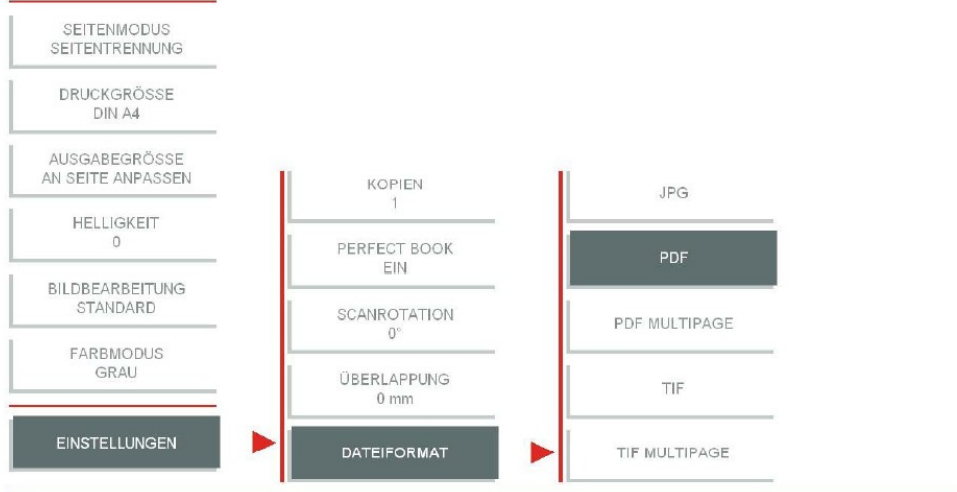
SEITENMODUS
SEITENTRENNUNG

DRUCKGRÖSSE
DIN A4

AUSGABEGRÖSSE
AN SEITE ANPASSEN

HELLIGKEIT
0

BILDBEARBEITUNG
STANDARD

FARBMODUS
GRAU

EINSTELLUNGEN

KOPIEN
1

PERFECT BOOK
EIN

SCANROTATION
0°

ÜBERLAPPUNG
0 mm

DATEIFORMAT

JPG

PDF

PDF MULTIPAGE

TIF

TIF MULTIPAGE